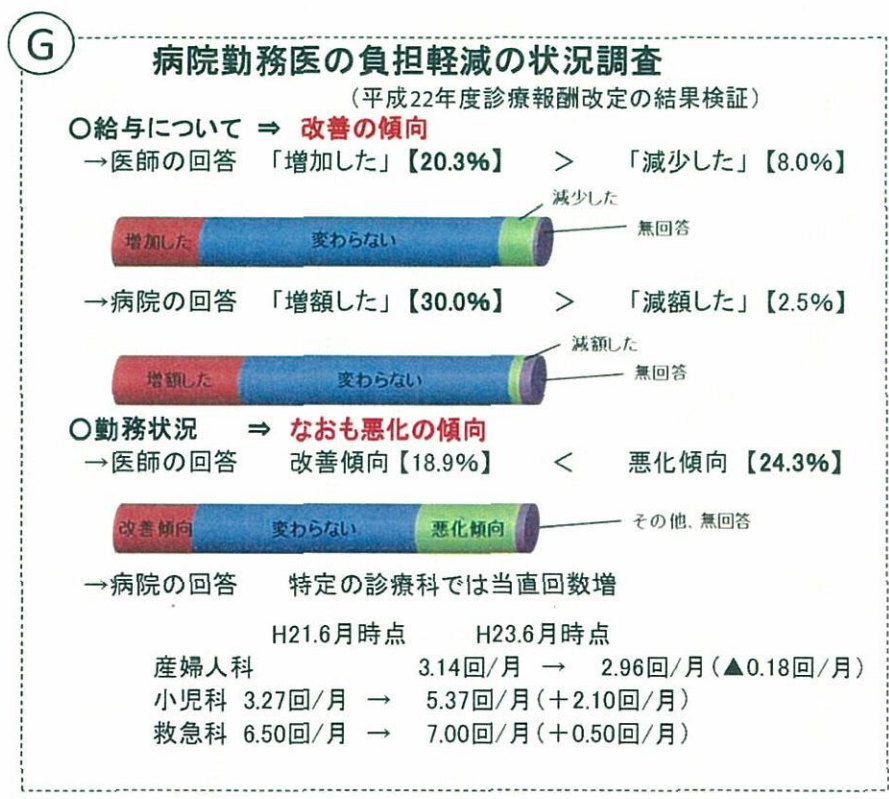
G

病院勤務医の負担軽減の状況調査

（平成22年度診療報酬改定の結果検証）

○給与について ⇒ 改善の傾向

→医師の回答 「増加した」【20.3%】 ＞ 「減少した」【8.0%】

増加した　変わらない　減少した　無回答

→病院の回答 「増額した」【30.0%】 ＞ 「減額した」【2.5%】

増額した　変わらない　減額した　無回答

○勤務状況 ⇒ なおも悪化の傾向

→医師の回答 改善傾向【18.9%】 ＜ 悪化傾向【24.3%】

改善傾向　変わらない　悪化傾向　その他、無回答

→病院の回答 特定の診療科では当直回数増

H21.6月時点　H23.6月時点

産婦人科 3.14回/月 → 2.96回/月（▲0.18回/月）

小児科 3.27回/月 → 5.37回/月（＋2.10回/月）

救急科 6.50回/月 → 7.00回/月（＋0.50回/月）